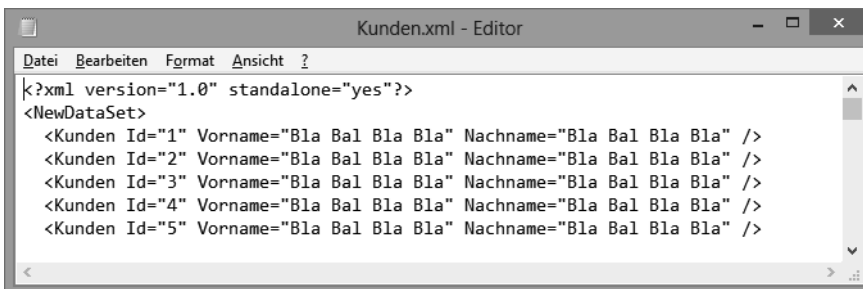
Kunden.xml - Editor

Datei Bearbeiten Format Ansicht ?

<?xml version="1.0" standalone="yes"?>
<NewDataSet>
  <Kunden Id="1" Vorname="Bla Bal Bla Bla" Nachname="Bla Bal Bla Bla" />
  <Kunden Id="2" Vorname="Bla Bal Bla Bla" Nachname="Bla Bal Bla Bla" />
  <Kunden Id="3" Vorname="Bla Bal Bla Bla" Nachname="Bla Bal Bla Bla" />
  <Kunden Id="4" Vorname="Bla Bal Bla Bla" Nachname="Bla Bal Bla Bla" />
  <Kunden Id="5" Vorname="Bla Bal Bla Bla" Nachname="Bla Bal Bla Bla" />